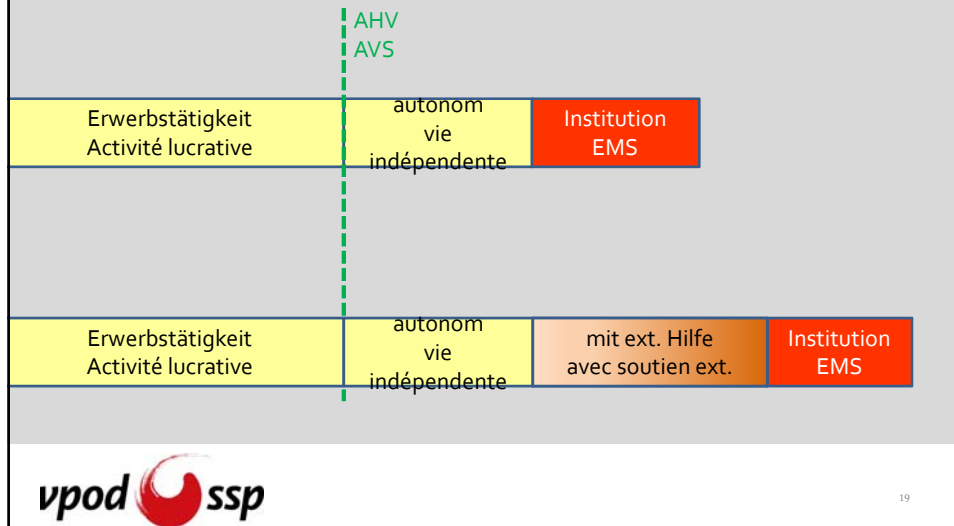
AHV
AVS

Erwerbstätigkeit
Activité lucrative

autonom
vie
indépendente

Institution
EMS

Erwerbstätigkeit
Activité lucrative

autonom
vie
indépendente

mit ext. Hilfe
avec soutien ext.

Institution
EMS

vpod ssp

19